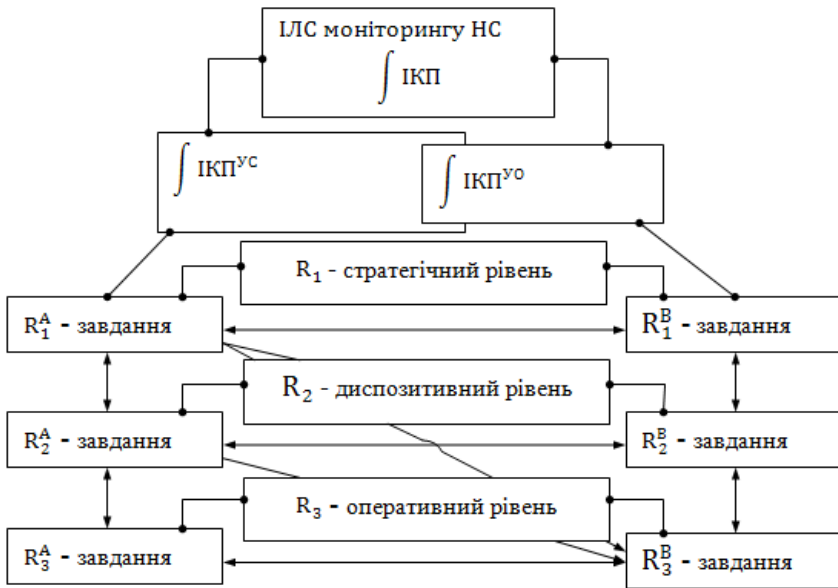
ІЛС моніторингу НС

$\int$ ІКП

$\int$ ІКП$^{УС}$

$\int$ ІКП$^{УО}$

$R_1$ - стратегічний рівень

$R_1^A$ - завдання

$R_1^B$ - завдання

$R_2$ - диспозитивний рівень

$R_2^A$ - завдання

$R_2^B$ - завдання

$R_3$ - оперативний рівень

$R_3^A$ - завдання

$R_3^B$ - завдання